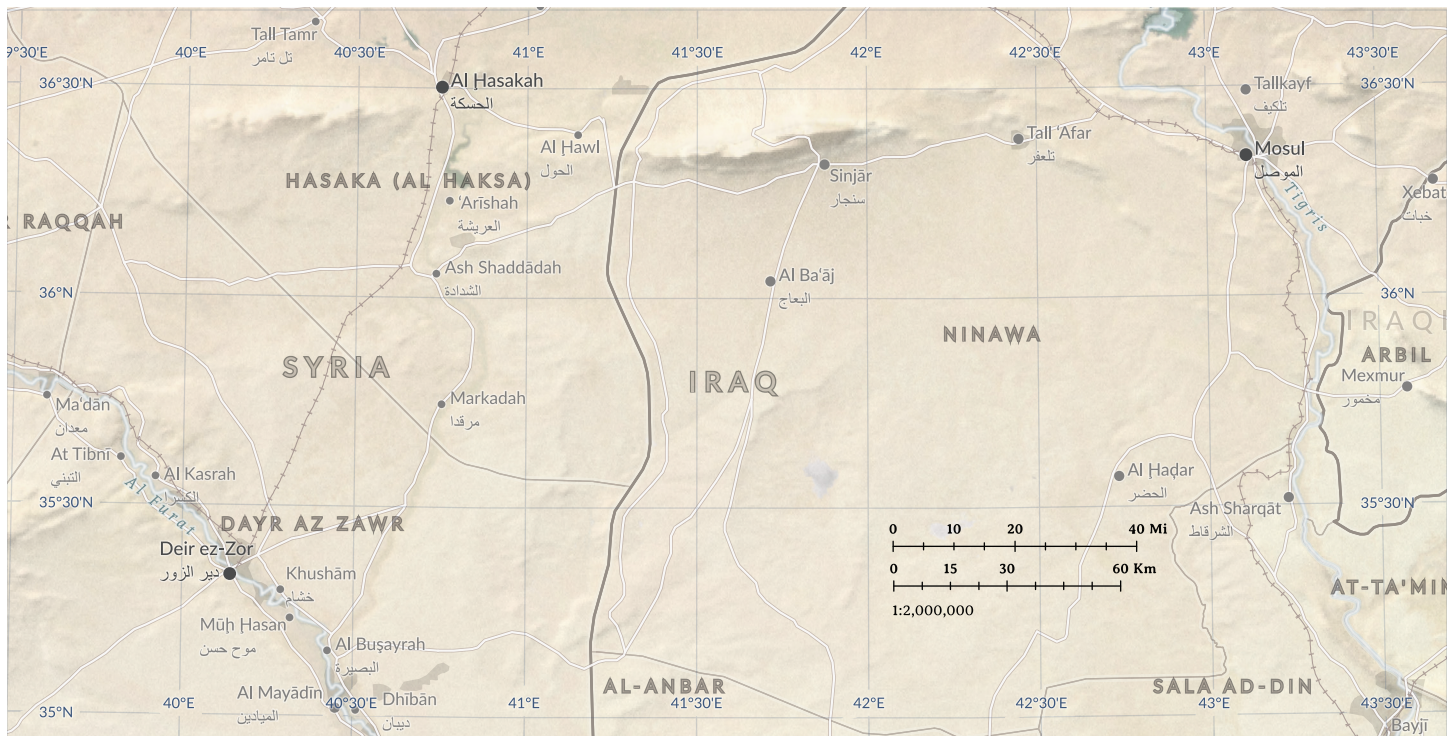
9°30'E 40°E 40°30'E 41°E 41°30'E 42°E 42°30'E 43°E 43°30'E

36°30'N 36°30'N

Tall Tamr
تل تامر

Al Ḩasakah
الحسكة

Al Ḩawl
الحول

Tall 'Afar
تلعفر

Tallkayf
تلكيف

Mosul
الموصل

Tigris

Xebat
خبات

Sinjār
سنجار

HASAKA (AL HAKSA)

RAQQAH

'Arīshah
العريشة

Ash Shaddādah
الشدادة

Al Ba'āj
البعاج

36°N 36°N

NINAWA

IRAQ

ARBIL

SYRIA

IRAQ

Mexmur
مخمور

Ma'dān
معدان

Markadah
مرقدا

At Tibnī
التبني

Al Kasrah
الكسرة

Al Ḩaḑar
الحضر

Al Eurat

35°30'N 35°30'N

Ash Sharqāt
الشرقاط

DAYR AZ ZAWR

0 10 20 40 Mi

0 15 30 60 Km

1:2,000,000

Deir ez-Zor
دير الزور

Khushām
خشام

AT-TA'MIM

Mūḩ Ḩasan
موح حسن

Al Buşayrah
البصيرة

AL-ANBAR

SALA AD-DIN

Al Mayādīn
الميادين

Dhībān
ذيبان

35°N 40°E 40°30'E 41°E 41°30'E 42°E 42°30'E 43°E 43°30'E

Bayjī